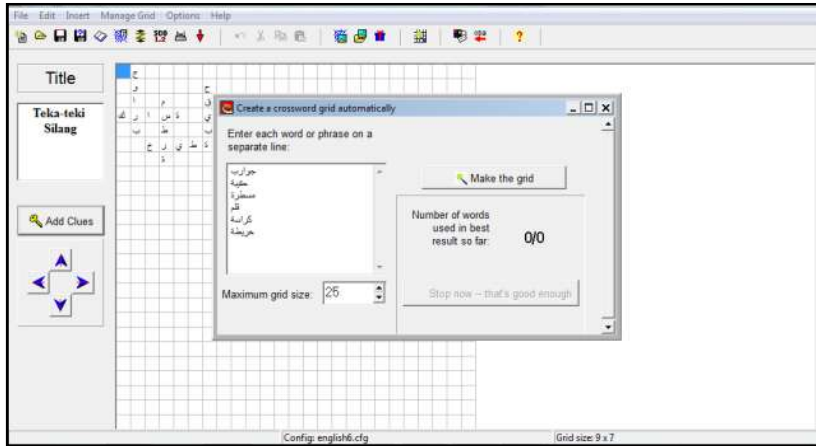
File Edit Insert Manage Grid Options Help

Title

Teka-teki Silang

Add Clues

Create a crossword grid automatically

Enter each word or phrase on a separate line:

جوارب
حقيبة
مسطرة
قلم
كراسة
خريطة

Make the grid

Number of words used in best result so far: 0/0

Maximum grid size: 25

Stop now -- that's good enough

Config: english6.cfg

Grid size: 9 x 7